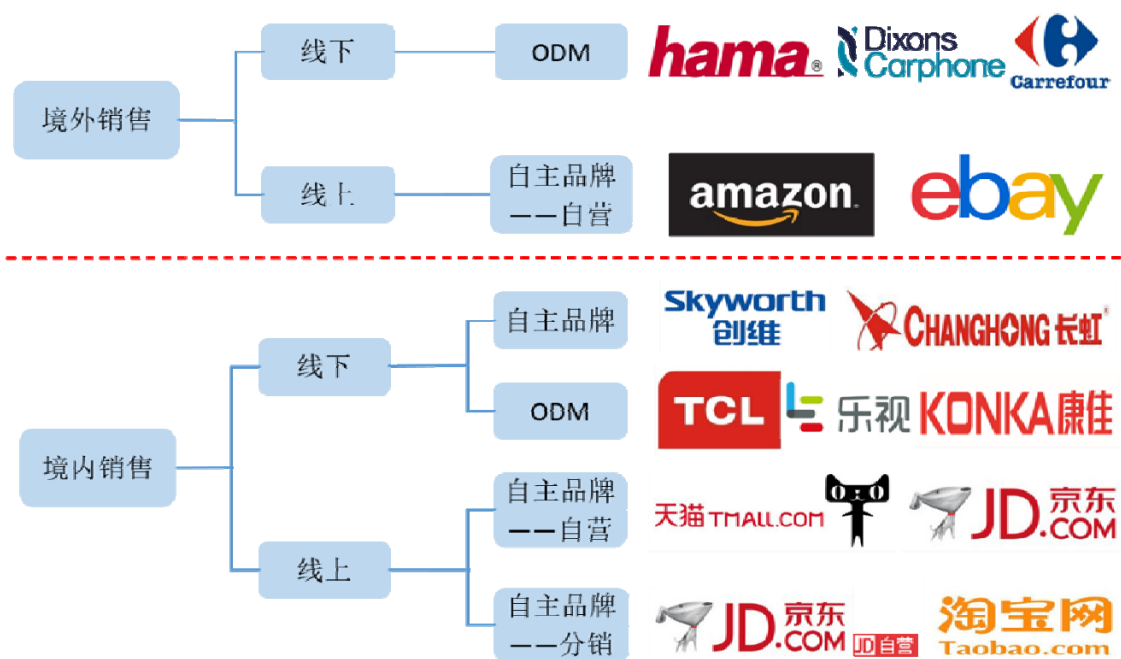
境外销售

线下

ODM

hama®

Dixons Carphone

Carrefour

线上

自主品牌——自营

amazon

ebay

境内销售

线下

自主品牌

Skyworth 创维

CHANGHONG 长虹

ODM

TCL

乐视

KONKA 康佳

线上

自主品牌——自营

天猫 TMALL.COM

JD.COM 京东

自主品牌——分销

JD.COM 京东

JD自营

淘宝网 Taobao.com